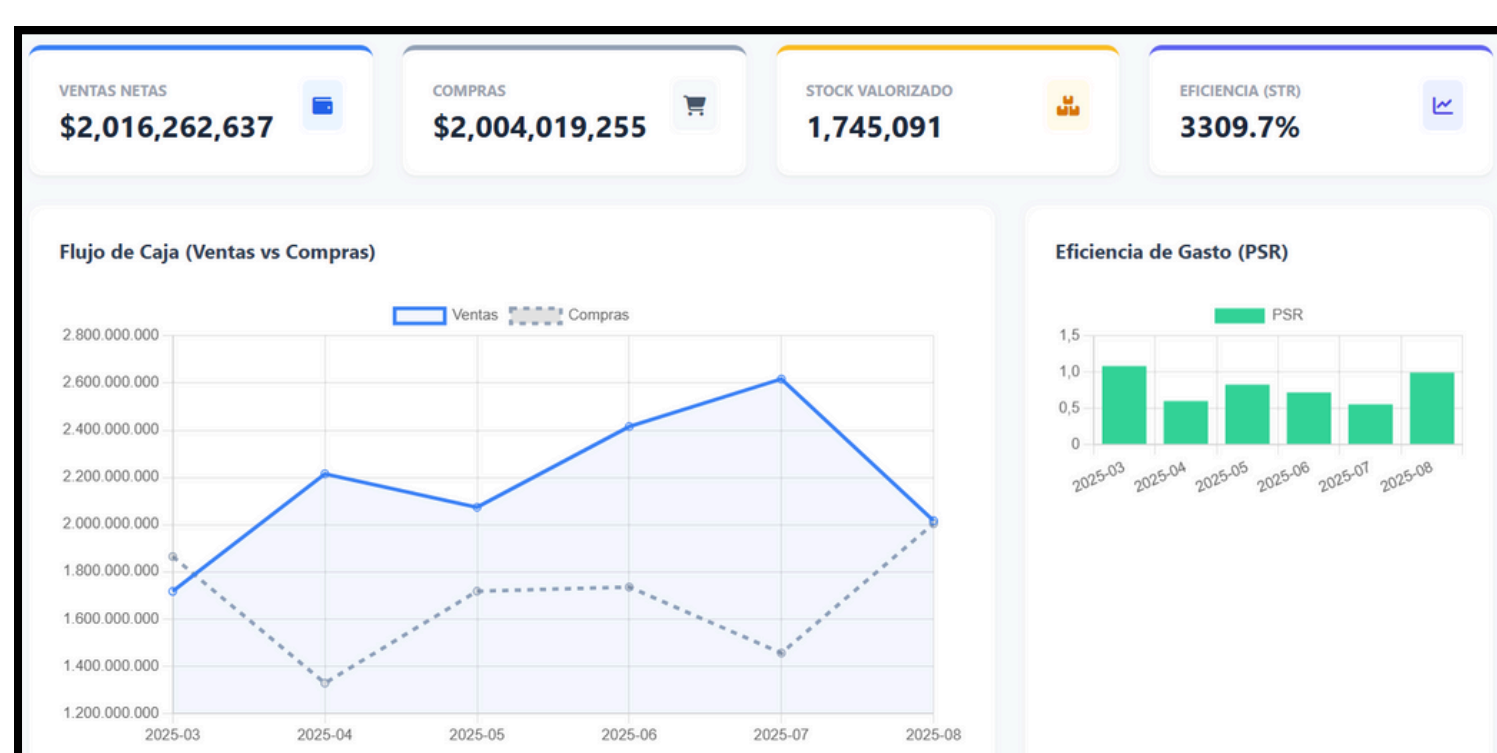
VENTAS NETAS
$2,016,262,637

COMPRAS
$2,004,019,255

STOCK VALORIZADO
1,745,091

EFICIENCIA (STR)
3309.7%

Flujo de Caja (Ventas vs Compras)

Ventas Compras

2.800.000.000
2.600.000.000
2.400.000.000
2.200.000.000
2.000.000.000
1.800.000.000
1.600.000.000
1.400.000.000
1.200.000.000

2025-03 2025-04 2025-05 2025-06 2025-07 2025-08

Eficiencia de Gasto (PSR)

PSR

1,5
1,0
0,5
0

2025-03 2025-04 2025-05 2025-06 2025-07 2025-08